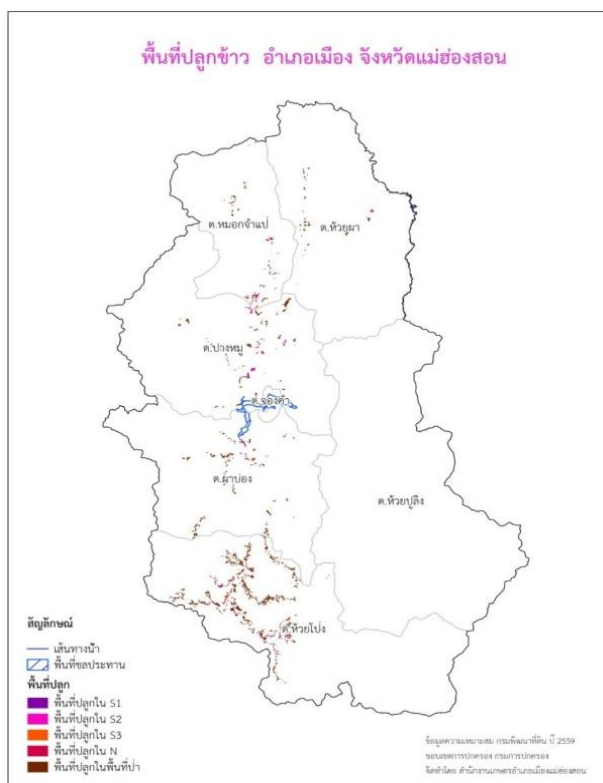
พื้นที่ปลูกข้าว อำเภอเมือง จังหวัดแม่ฮ่องสอน

ต.หมอกจำแป่
ต.ห้วยผา
ต.ปางหมู
ต.จองคำ
ต.ผาบ่อง
ต.ห้วยปูลิง
ต.ห้วยโป่ง

สัญลักษณ์
เส้นทางน้ำ
พื้นที่ชลประทาน
พื้นที่ปลูก
พื้นที่ปลูกใน S1
พื้นที่ปลูกใน S2
พื้นที่ปลูกใน S3
พื้นที่ปลูกใน N
พื้นที่ปลูกในพื้นที่ป่า

ข้อมูลความเหมาะสม กรมพัฒนาที่ดิน ปี 2559
ขอบเขตการปกครอง กรมการปกครอง
จัดทำโดย สำนักงานเกษตรอำเภอเมืองแม่ฮ่องสอน